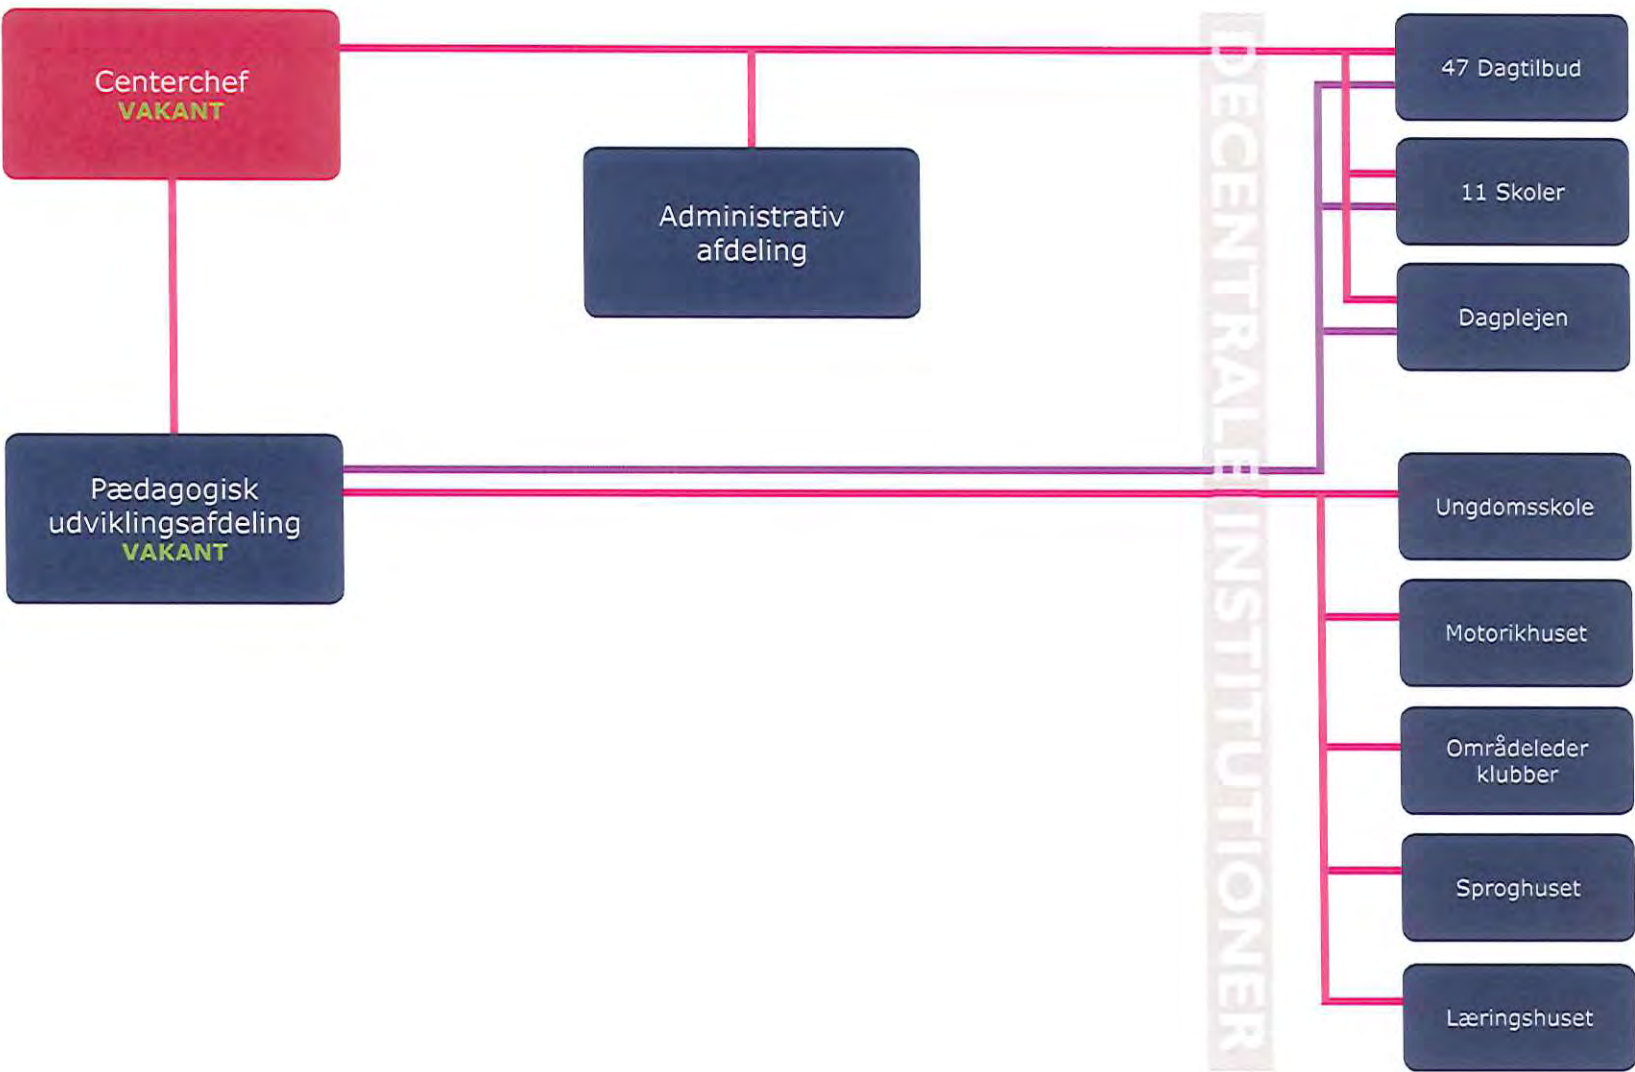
Centerchef
VAKANT

Administrativ afdeling

Pædagogisk udviklingsafdeling
VAKANT

DECENTRALE INSTITUTIONER

47 Dagtilbud

11 Skoler

Dagplejen

Ungdomsskole

Motorikhuset

Områdeleder klubber

Sproghuset

Læringshuset